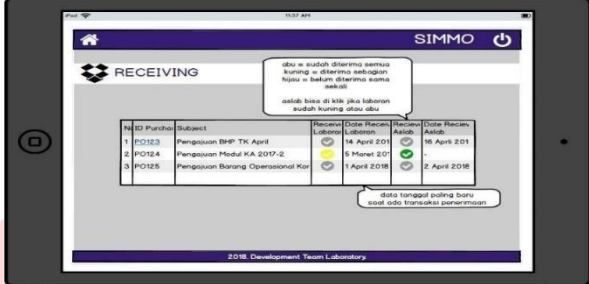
iPad 11:37 AM

SIMMO

RECEIVING

abu = sudah diterima semua
kuning = diterima sebagian
hijau = belum diterima sama sekali

aslab bisa di klik jika laboran sudah kuning atau abu

| No | ID Purchas | Subject | Receive Laboran | Date Receiv Laboran | Receive Aslab | Date Receiv Aslab |
|---|---|---|---|---|---|---|
| 1 | PO123 | Pengajuan BHP TK April | | 14 April 201 | | 16 April 201 |
| 2 | PO124 | Pengajuan Modul KA 2017-2 | | 5 Maret 201 | | - |
| 3 | PO125 | Pengajuan Barang Operasional Kor | | 1 April 2018 | | 2 April 2018 |

data tanggal paling baru saat ada transaksi penerimaan

2018. Development Team Laboratory.